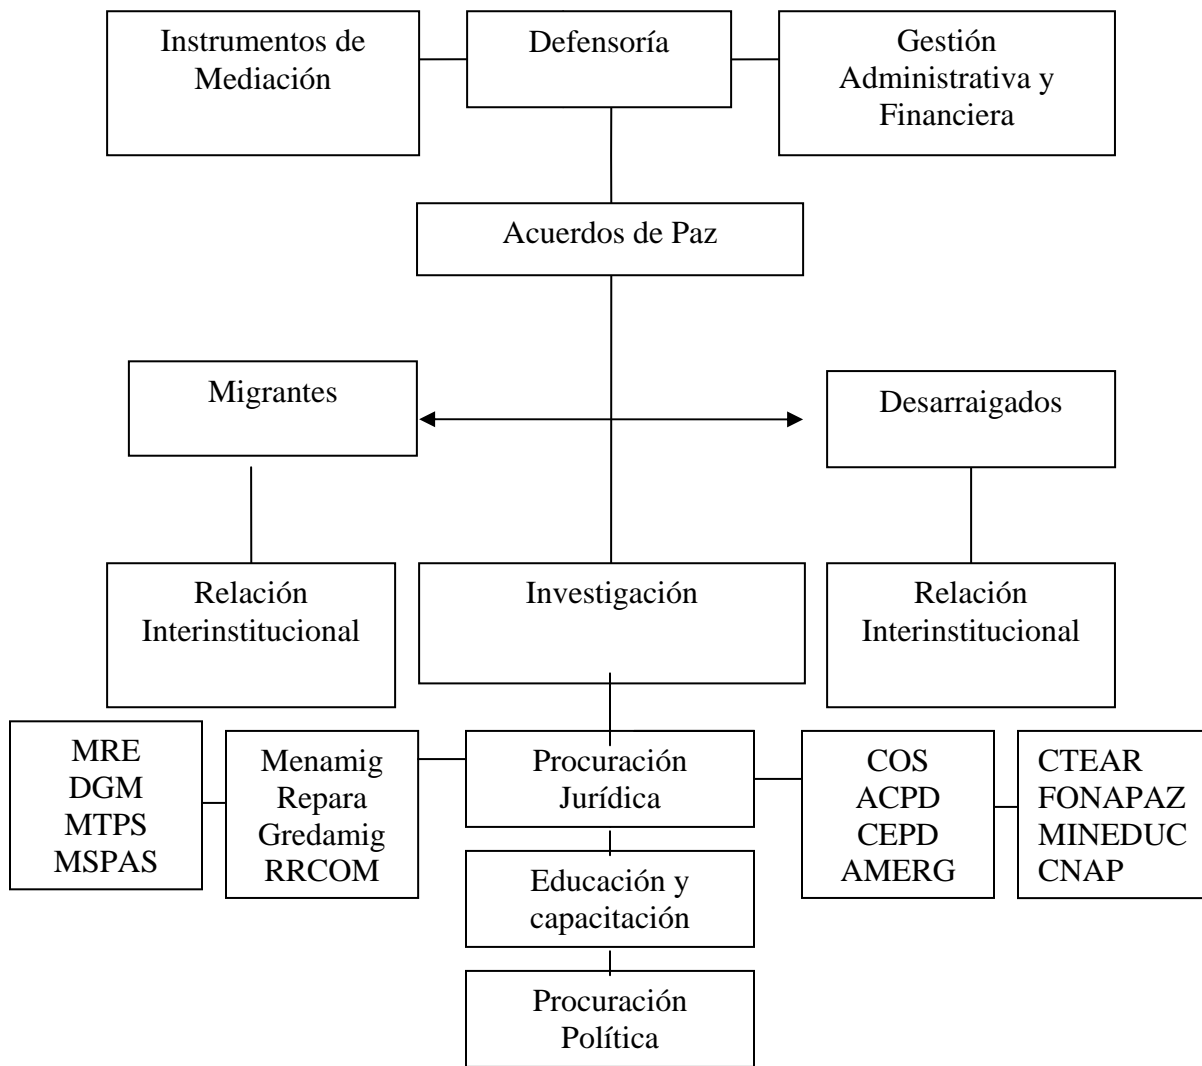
Instrumentos de Mediación

Defensoría

Gestión Administrativa y Financiera

Acuerdos de Paz

Migrantes

Desarraigados

Relación Interinstitucional

Investigación

Relación Interinstitucional

MRE
DGM
MTPS
MSPAS

Menamig
Repara
Gredamig
RRCOM

Procuración Jurídica

COS
ACPD
CEPD
AMERG

CTEAR
FONAPAZ
MINEDUC
CNAP

Educación y capacitación

Procuración Política